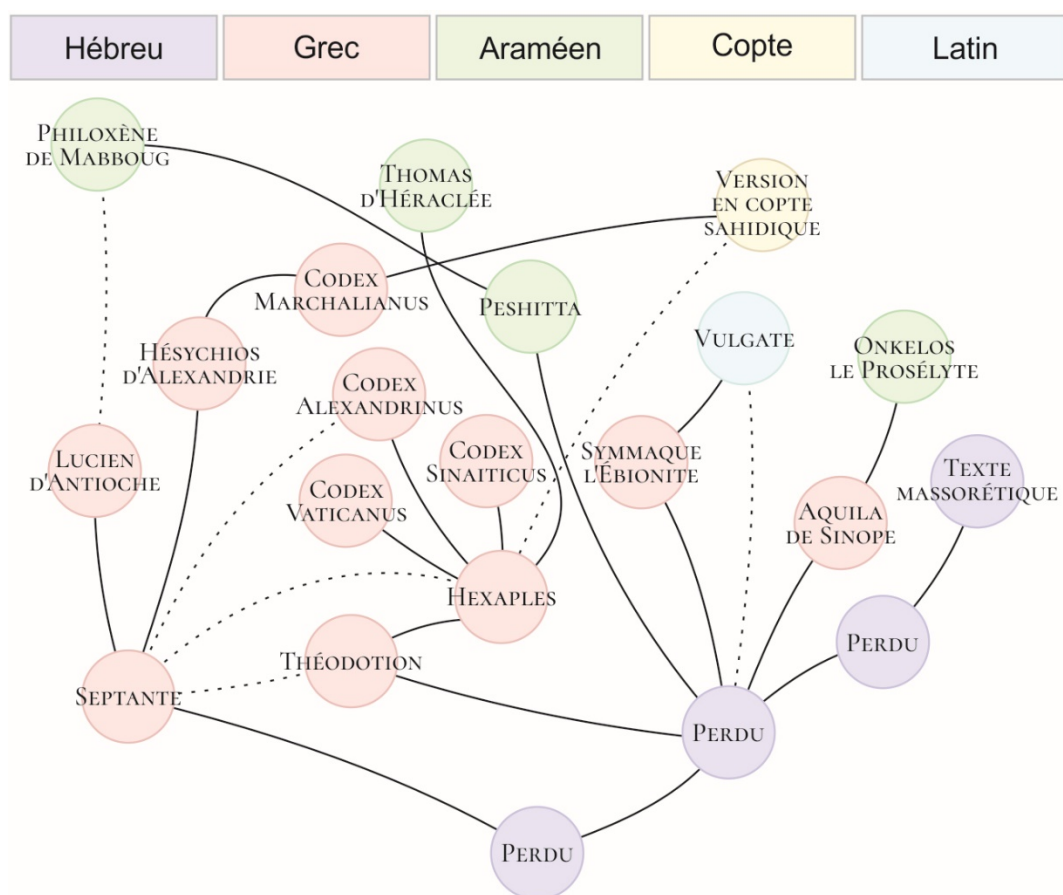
Hébreu

Grec

Araméen

Copte

Latin

Philoxène de Mabboug

Thomas d'Héraclée

Version en copte sahidique

Codex Marchalianus

Peshitta

Hésychios d'Alexandrie

Vulgate

Onkelos le Prosélyte

Codex Alexandrinus

Codex Sinaiticus

Symmaque l'Ébionite

Lucien d'Antioche

Texte massorétique

Codex Vaticanus

Aquila de Sinope

Hexaples

Perdu

Théodotion

Septante

Perdu

Perdu